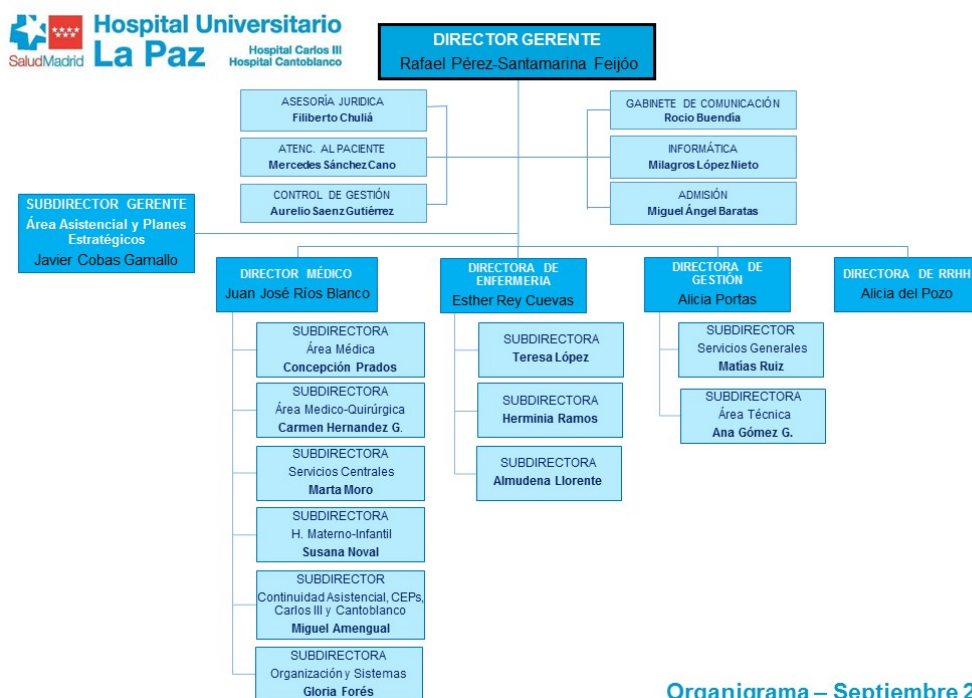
SaludMadrid

Hospital Universitario La Paz

Hospital Carlos III
Hospital Cantoblanco

DIRECTOR GERENTE
Rafael Pérez-Santamarina Feijóo

ASESORÍA JURIDICA
Filiberto Chuliá

ATENC. AL PACIENTE
Mercedes Sánchez Cano

CONTROL DE GESTIÓN
Aurelio Saenz Gutiérrez

GABINETE DE COMUNICACIÓN
Rocio Buendía

INFORMÁTICA
Milagros López Nieto

ADMISIÓN
Miguel Ángel Baratas

SUBDIRECTOR GERENTE
Área Asistencial y Planes Estratégicos
Javier Cobas Gamallo

DIRECTOR MÉDICO
Juan José Ríos Blanco

DIRECTORA DE ENFERMERIA
Esther Rey Cuevas

DIRECTORA DE GESTIÓN
Alicia Portas

DIRECTORA DE RRHH
Alicia del Pozo

SUBDIRECTORA
Área Médica
Concepción Prados

SUBDIRECTORA
Área Medico-Quirúrgica
Carmen Hernandez G.

SUBDIRECTORA
Servicios Centrales
Marta Moro

SUBDIRECTORA
H. Materno-Infantil
Susana Noval

SUBDIRECTOR
Continuidad Asistencial, CEPs, Carlos III y Cantoblanco
Miguel Amengual

SUBDIRECTORA
Organización y Sistemas
Gloria Forés

SUBDIRECTORA
Teresa López

SUBDIRECTORA
Herminia Ramos

SUBDIRECTORA
Almudena Llorente

SUBDIRECTOR
Servicios Generales
Matías Ruiz

SUBDIRECTORA
Área Técnica
Ana Gómez G.

Organigrama – Septiembre 2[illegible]